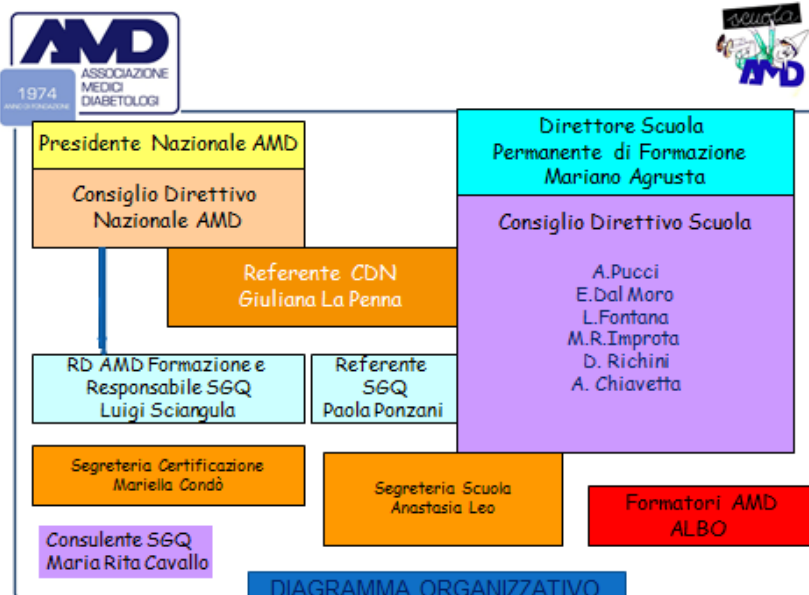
AMD
ASSOCIAZIONE MEDICI DIABETOLOGI
1974 ANNO DI FONDAZIONE

scuola AMD

Presidente Nazionale AMD

Consiglio Direttivo Nazionale AMD

Direttore Scuola Permanente di Formazione Mariano Agrusta

Consiglio Direttivo Scuola

A.Pucci
E.Dal Moro
L.Fontana
M.R.Improta
D. Richini
A. Chiavetta

Referente CDN Giuliana La Penna

RD AMD Formazione e Responsabile SGQ Luigi Sciangula

Referente SGQ Paola Ponzani

Segreteria Certificazione Mariella Condò

Segreteria Scuola Anastasia Leo

Formatori AMD ALBO

Consulente SGQ Maria Rita Cavallo

DIAGRAMMA ORGANIZZATIVO